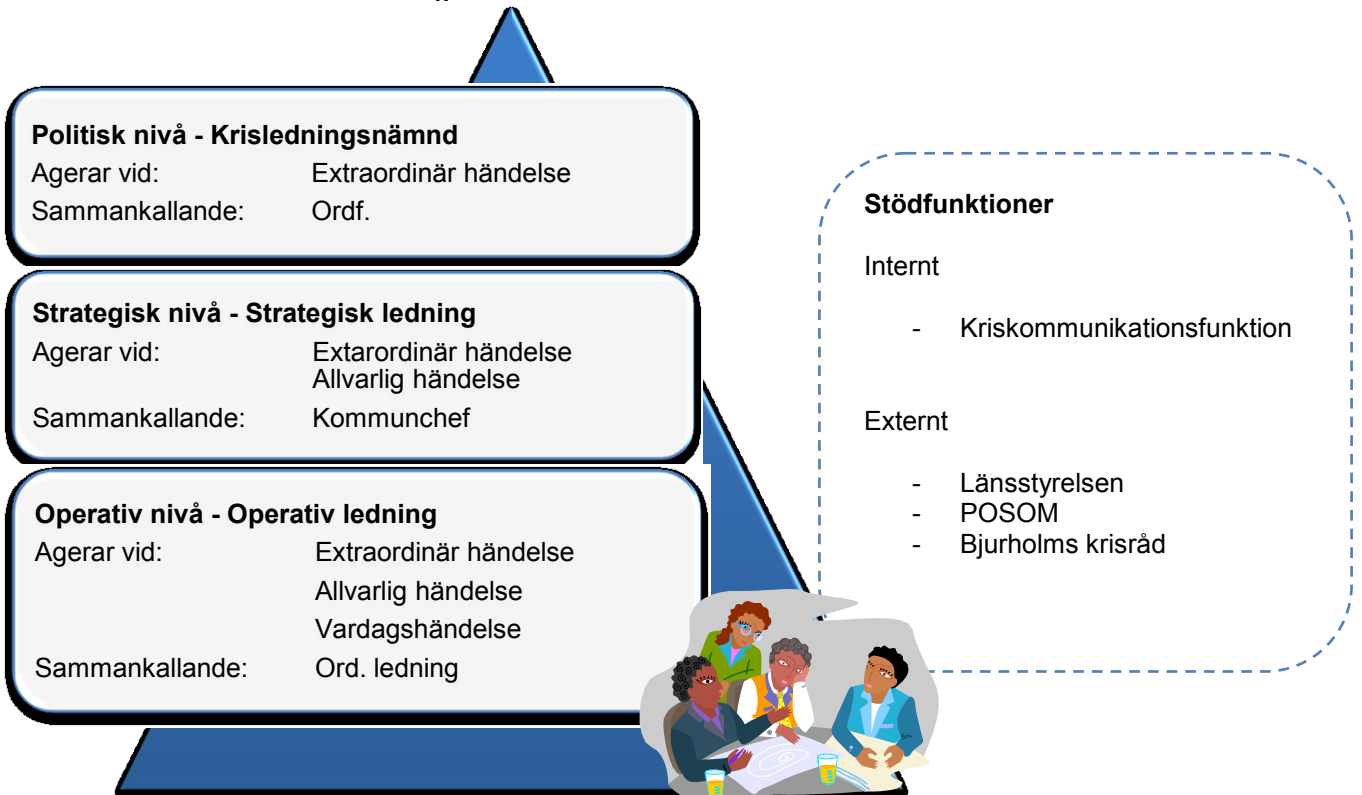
**Politisk nivå - Krisledningsnämnd**
Agerar vid: Extraordinär händelse
Sammankallande: Ordf.

**Strategisk nivå - Strategisk ledning**
Agerar vid: Extarordinär händelse
Allvarlig händelse
Sammankallande: Kommunchef

**Operativ nivå - Operativ ledning**
Agerar vid: Extraordinär händelse
Allvarlig händelse
Vardagshändelse
Sammankallande: Ord. ledning

**Stödfunktioner**

Internt

- Kriskommunikationsfunktion

Externt

- Länsstyrelsen
- POSOM
- Bjurholms krisråd